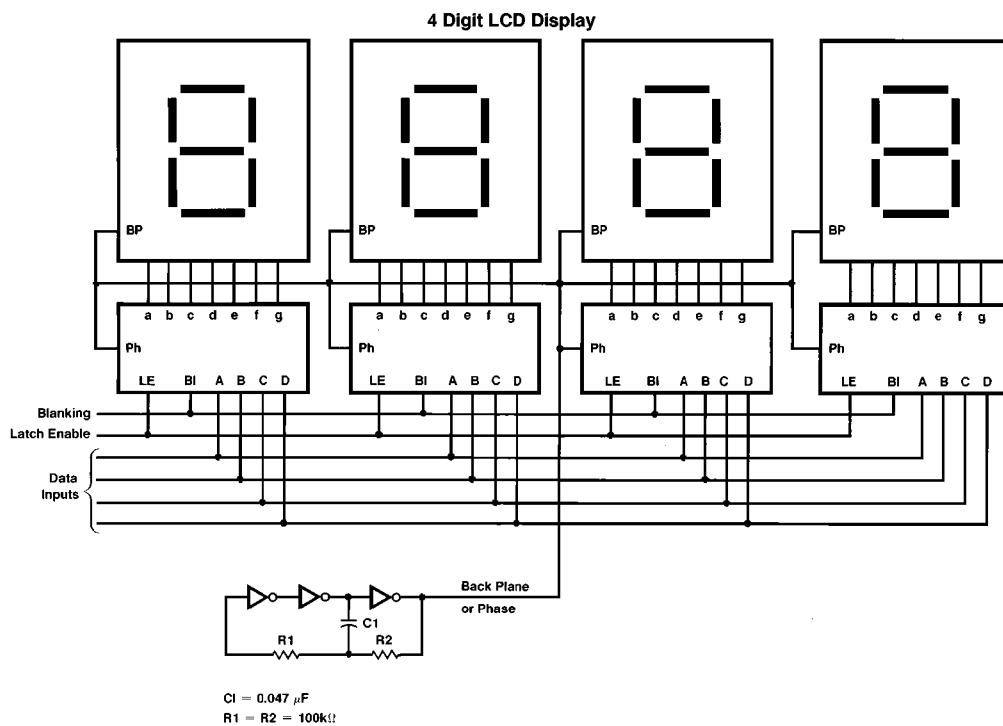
4 Digit LCD Display

BP
a b c d e f g
Ph
LE BI A B C D

BP
a b c d e f g
Ph
LE BI A B C D

BP
a b c d e f g
Ph
LE BI A B C D

BP
a b c d e f g
Ph
LE BI A B C D

Blanking
Latch Enable
Data Inputs

Back Plane or Phase

C1
R1
R2

Cl = 0.047 $\mu$F
R1 = R2 = 100k$\Omega$